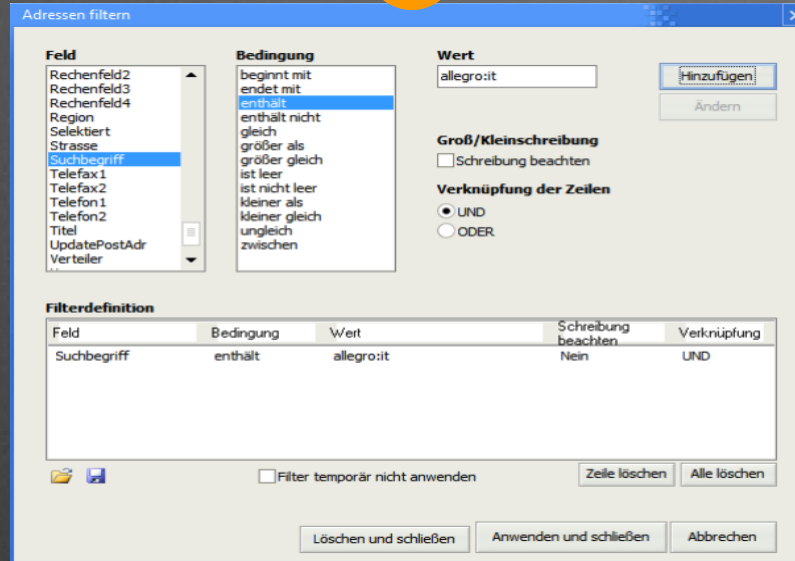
Adressen filtern

Feld
Rechenfeld2
Rechenfeld3
Rechenfeld4
Region
Selektiert
Strasse
Suchbegriff
Telefax1
Telefax2
Telefon1
Telefon2
Titel
UpdatePostAdr
Verteiler

Bedingung
beginnt mit
endet mit
enthält
enthält nicht
gleich
größer als
größer gleich
ist leer
ist nicht leer
kleiner als
kleiner gleich
ungleich
zwischen

Wert
allegro:it

Hinzufügen
Ändern

Groß/Kleinschreibung
Schreibung beachten

Verknüpfung der Zeilen
UND
ODER

Filterdefinition

| Feld | Bedingung | Wert | Schreibung beachten | Verknüpfung |
|---|---|---|---|---|
| Suchbegriff | enthält | allegro:it | Nein | UND |

Filter temporär nicht anwenden
Zeile löschen
Alle löschen

Löschen und schließen
Anwenden und schließen
Abbrechen